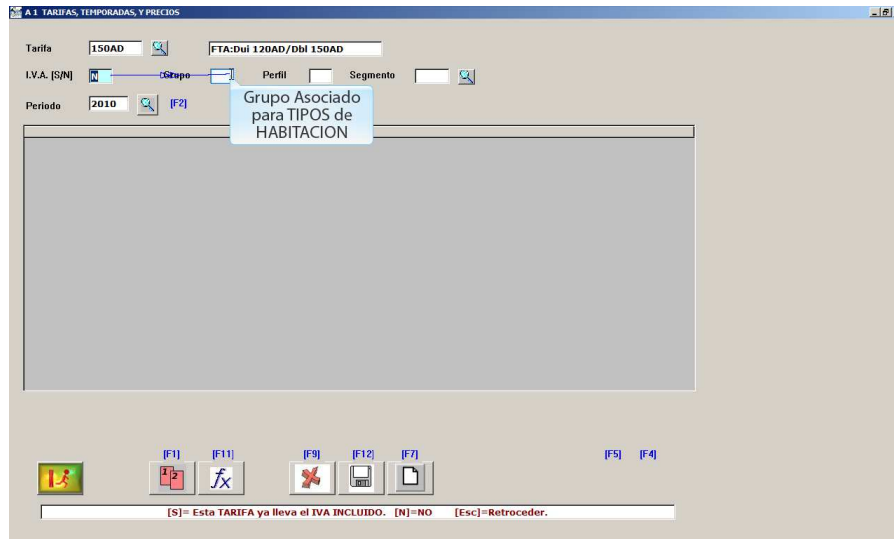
A 1 TARIFAS, TEMPORADAS, Y PRECIOS

Tarifa 150AD FTA:Dui 120AD/Dbl 150AD

I.V.A. [S/N] N Grupo Perfil Segmento

Periodo 2010 [F2]

Grupo Asociado para TIPOS de HABITACION

[F1] [F11] [F9] [F12] [F7] [F5] [F4]

[S]= Esta TARIFA ya lleva el IVA INCLUIDO. [N]=NO [Esc]=Retroceder.